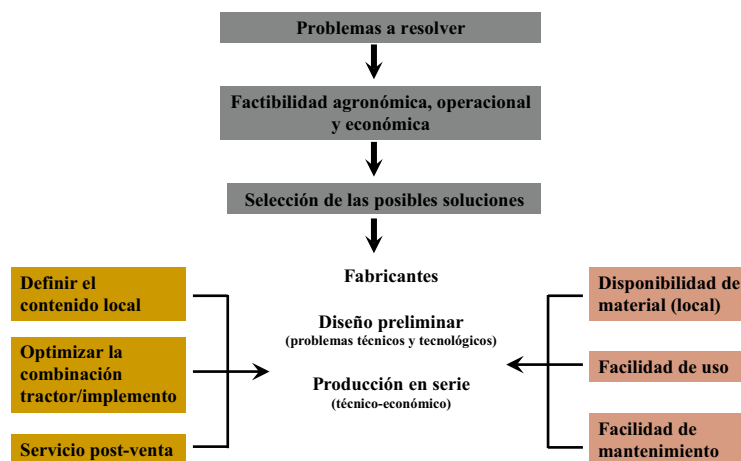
Problemas a resolver

Factibilidad agronómica, operacional y económica

Selección de las posibles soluciones

Fabricantes

Diseño preliminar
(problemas técnicos y tecnológicos)

Producción en serie
(técnico-económico)

Definir el contenido local

Optimizar la combinación tractor/implemento

Servicio post-venta

Disponibilidad de material (local)

Facilidad de uso

Facilidad de mantenimiento